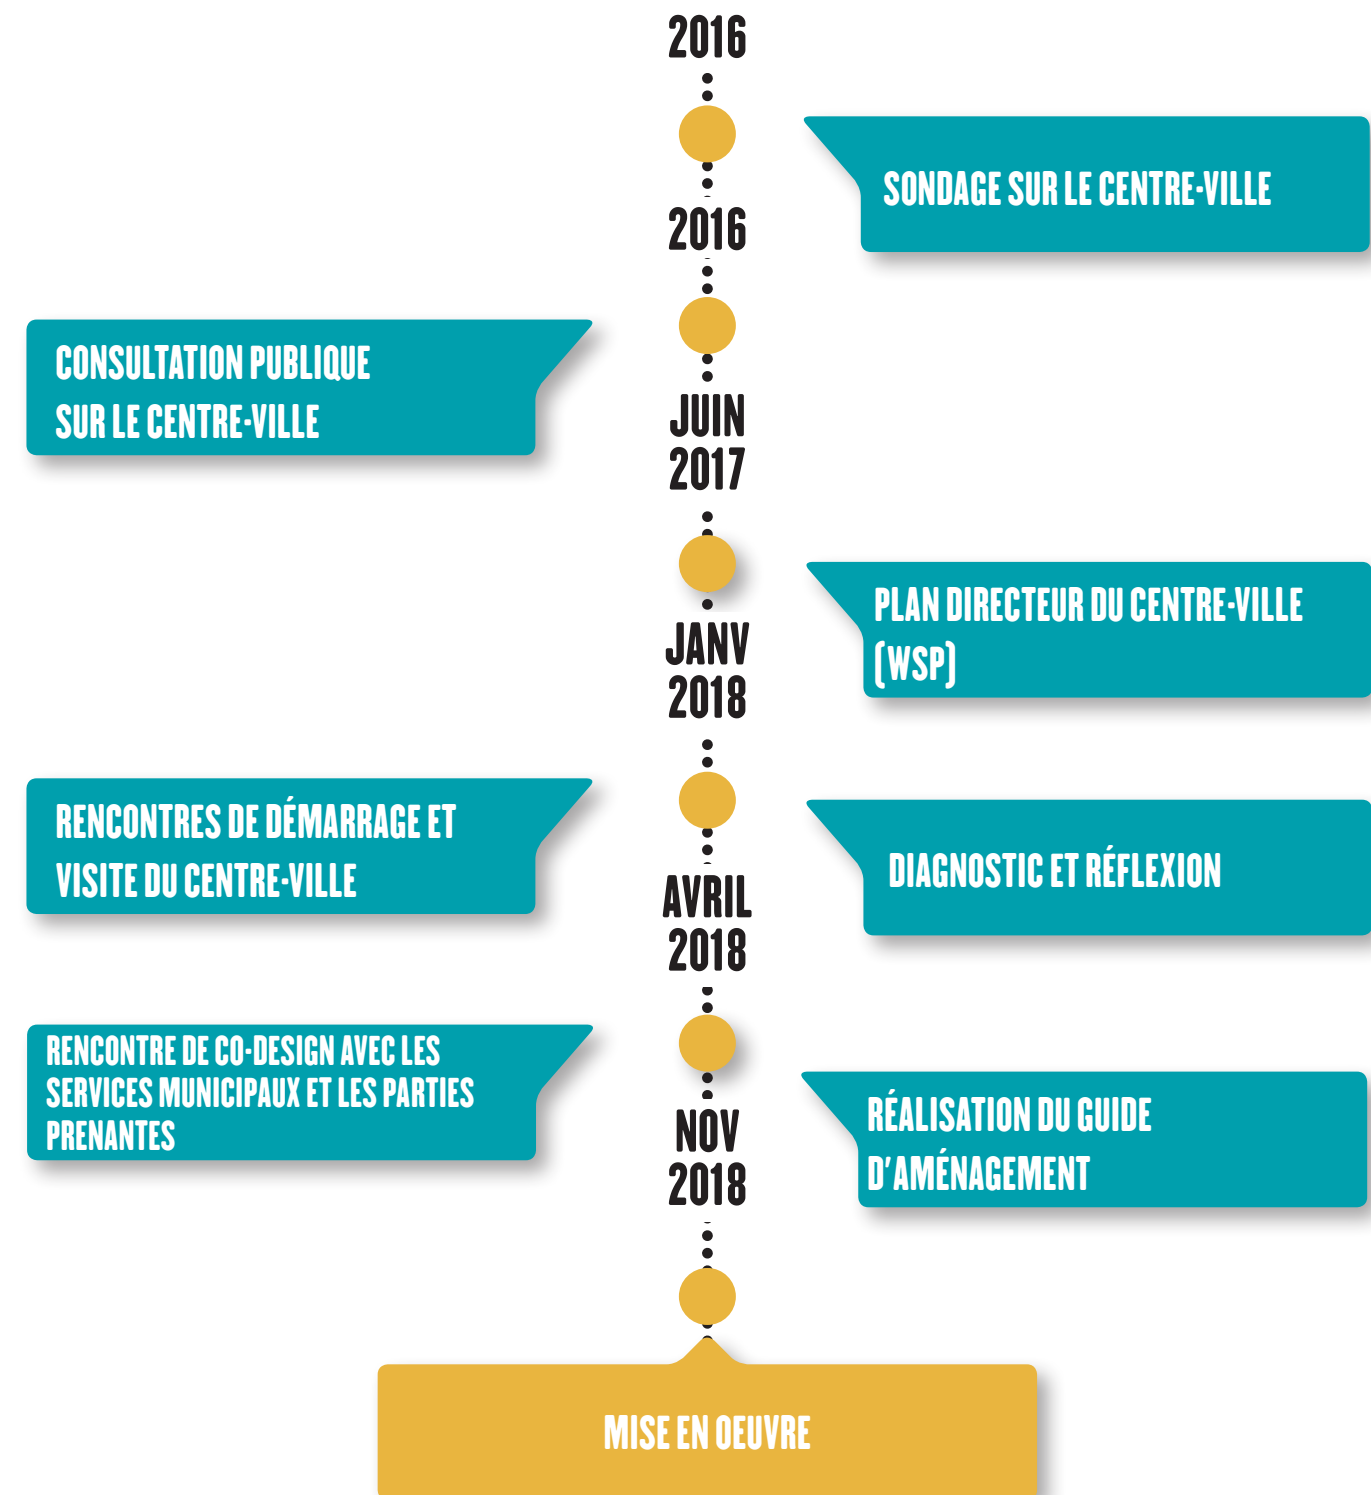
2016

SONDAGE SUR LE CENTRE-VILLE

2016

CONSULTATION PUBLIQUE SUR LE CENTRE-VILLE

JUIN 2017

PLAN DIRECTEUR DU CENTRE-VILLE (WSP)

JANV 2018

RENCONTRES DE DÉMARRAGE ET VISITE DU CENTRE-VILLE

DIAGNOSTIC ET RÉFLEXION

AVRIL 2018

RENCONTRE DE CO-DESIGN AVEC LES SERVICES MUNICIPAUX ET LES PARTIES PRENANTES

RÉALISATION DU GUIDE D'AMÉNAGEMENT

NOV 2018

MISE EN OEUVRE